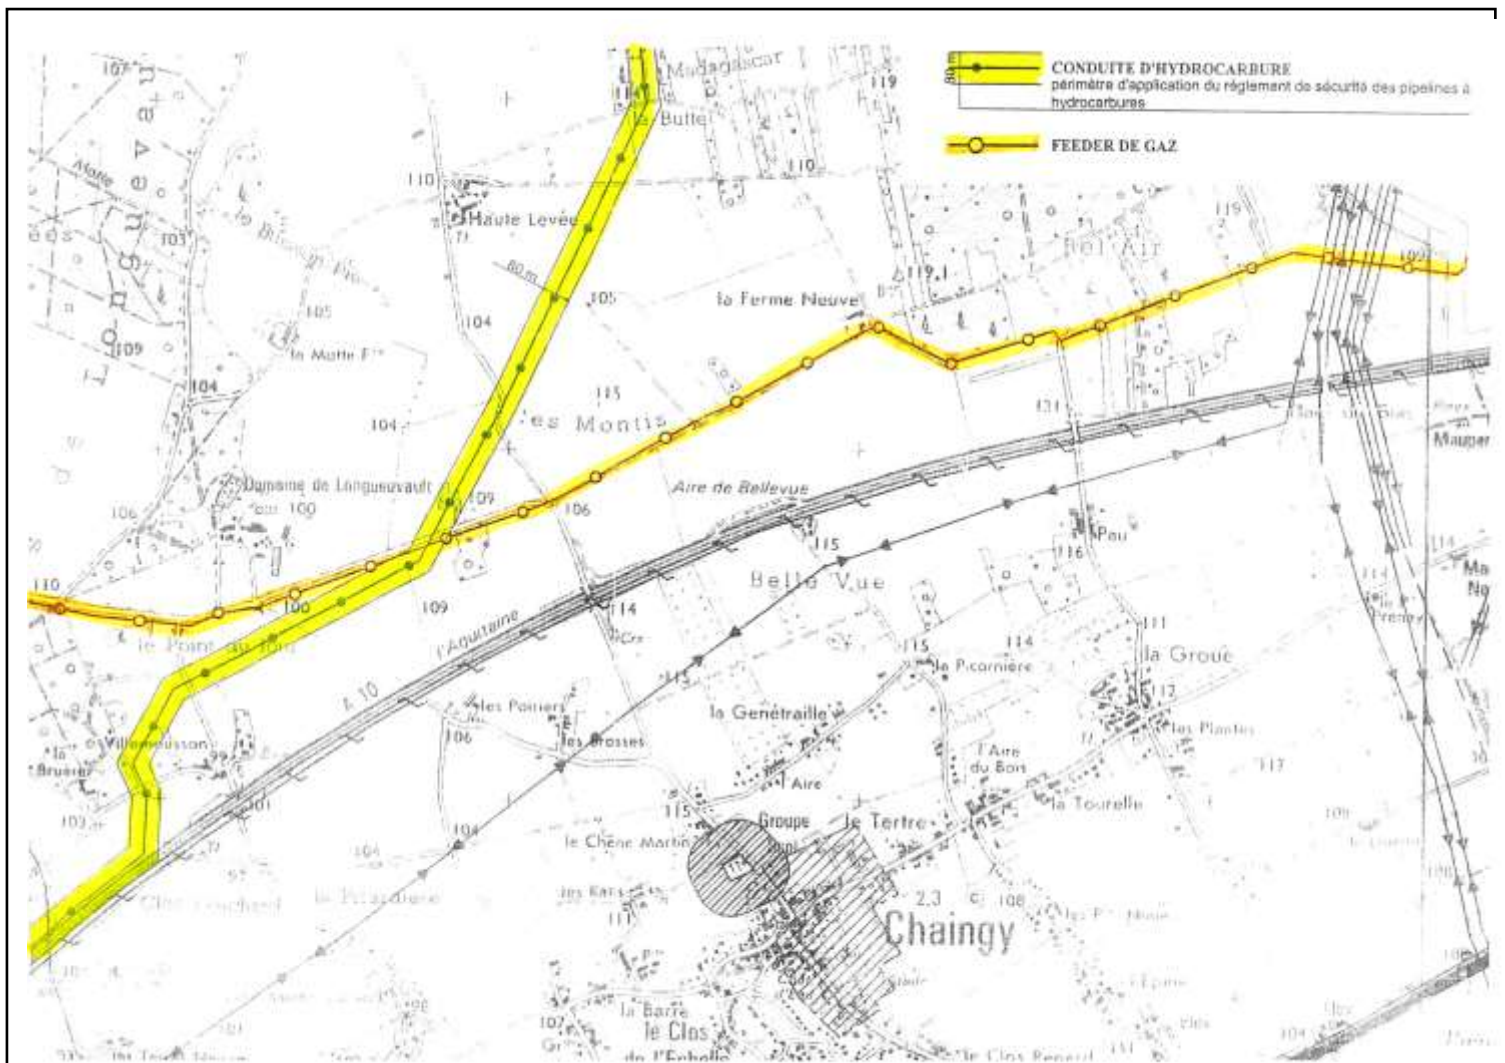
CONDUITE D'HYDROCARBURE
périmètre d'application du règlement de sécurité des pipelines à hydrocarbures

80 m

FEEDER DE GAZ

Madagascar
la Butte
119
110
107
Longueval
Motte
103
Haute Levée
110
119
Bel Air
80 m
105
119,1
la Ferme Neuve
105
104
109
la Motte
104
113
les Montis
104
121
Domaine de Longueuvault
109
Aire de Bellevue
106
100
106
115
Pau
116
110
100
109
114
Belle Vue
le Pont du ...
l'Aquitaine
A 10
115
114
la Picornière
111
la Groue
112
les Poiriers
les Brosses
la Genétraille
les Plantes
106
Villeneusson
Aire
l'Aire du Bois
117
la Tourelle
101
104
115
Groupe
le Tertre
104
le Chêne Martin
les Rats
111
2,3
108
Chaingy
la Barre
le Clos
107
de l'Echelle
le Clos Renard
104
Mauper
Ma
Ne